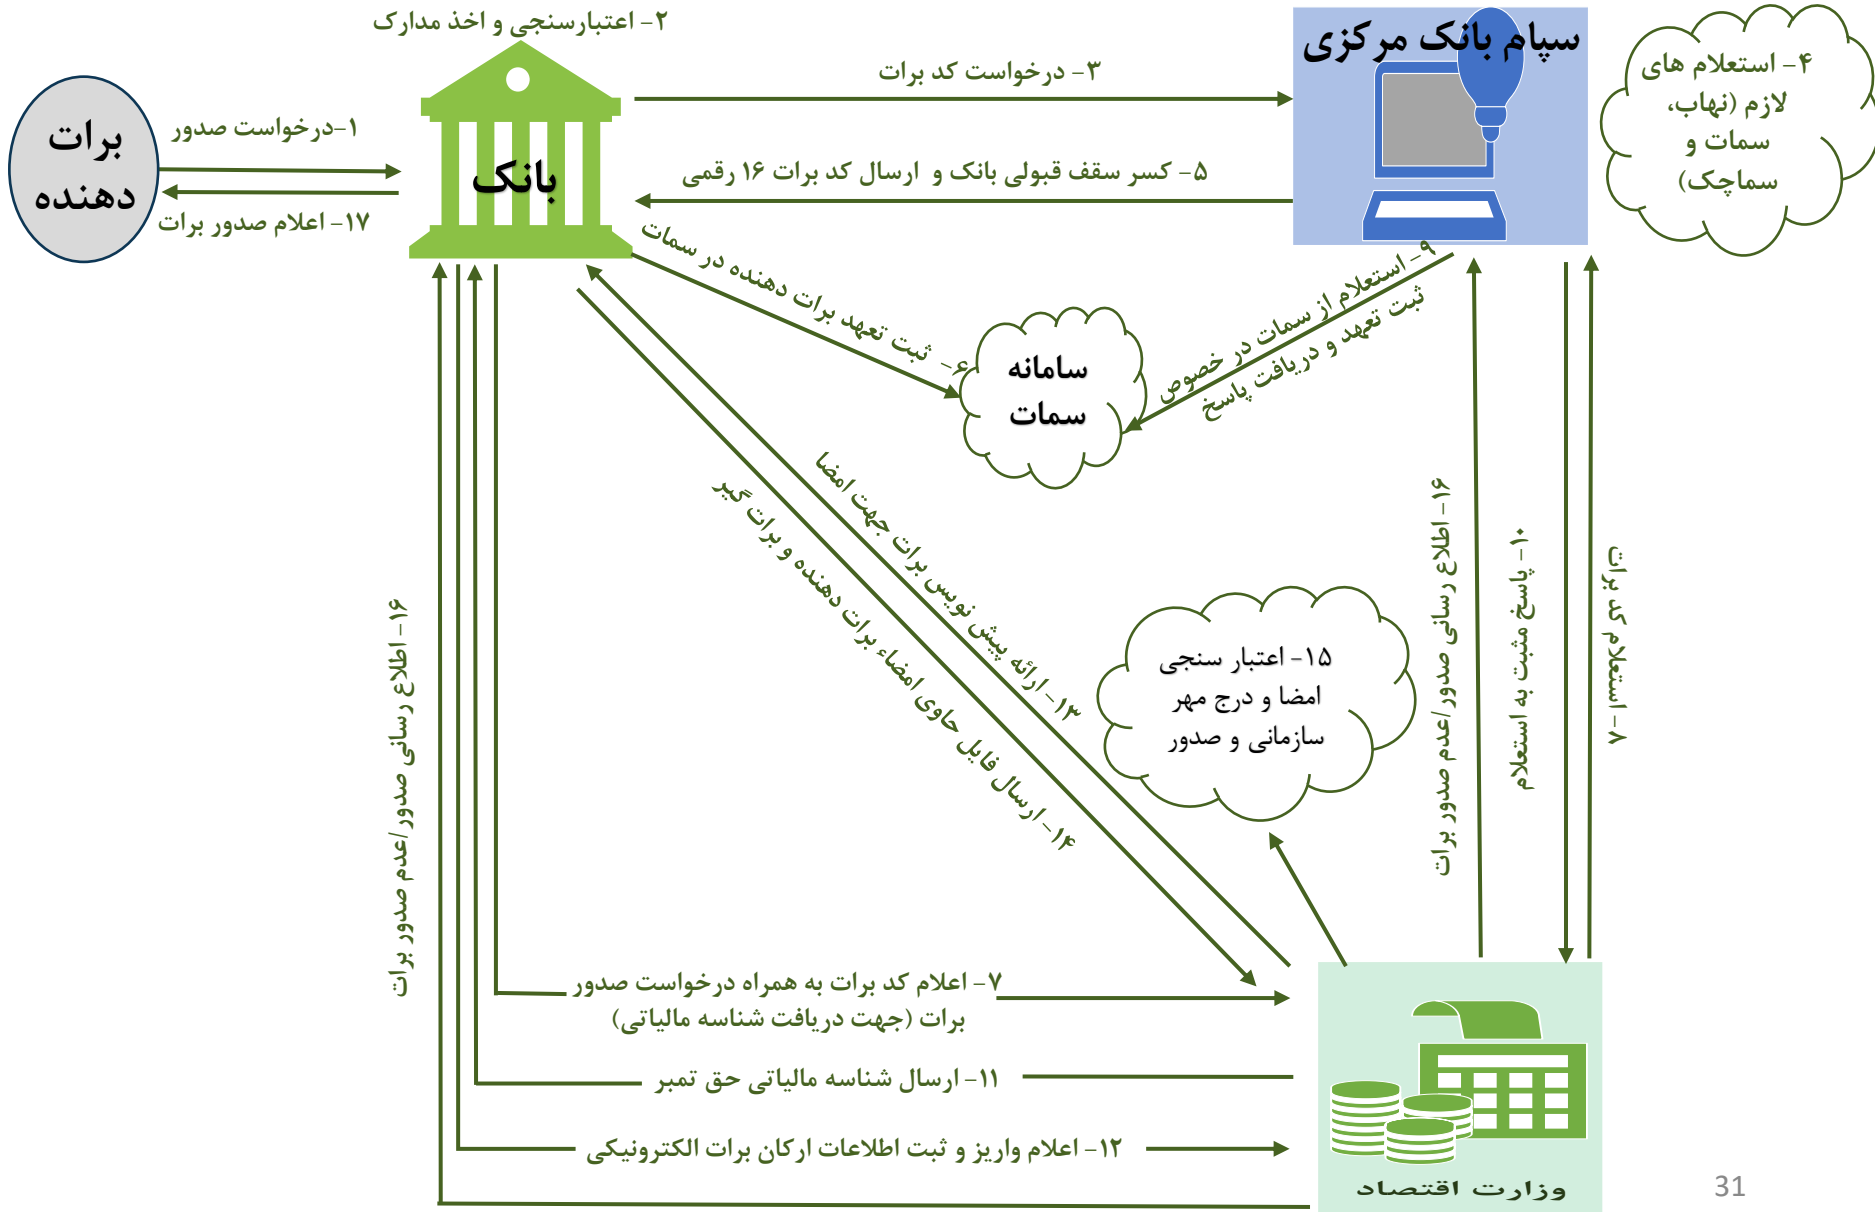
۲- اعتبارسنجی و اخذ مدارک

سپام بانک مرکزی

۴- استعلام های لازم (نهاب، سمات و سماچک)

برات دهنده

۱-درخواست صدور

۱۷- اعلام صدور برات

بانک

۳- درخواست کد برات

۵- کسر سقف قبولی بانک و ارسال کد برات ۱۶ رقمی

۶- ثبت تعهد برات دهنده در سمات

سامانه سمات

۹- استعلام از سمات در خصوص ثبت تعهد و دریافت پاسخ

۱۳- ارائه پیش نویس برات جهت امضا

۱۴-ارسال فایل حاوی امضاء برات دهنده و برات گیر

۱۵- اعتبار سنجی امضا و درج مهر سازمانی و صدور

۱۶- اطلاع رسانی صدور/عدم صدور برات

۱۰- پاسخ مثبت به استعلام

۸- استعلام کد برات

۱۶- اطلاع رسانی صدور/عدم صدور برات

۷- اعلام کد برات به همراه درخواست صدور برات (جهت دریافت شناسه مالیاتی)

۱۱- ارسال شناسه مالیاتی حق تمبر

۱۲- اعلام واریز و ثبت اطلاعات ارکان برات الکترونیکی

وزارت اقتصاد

31